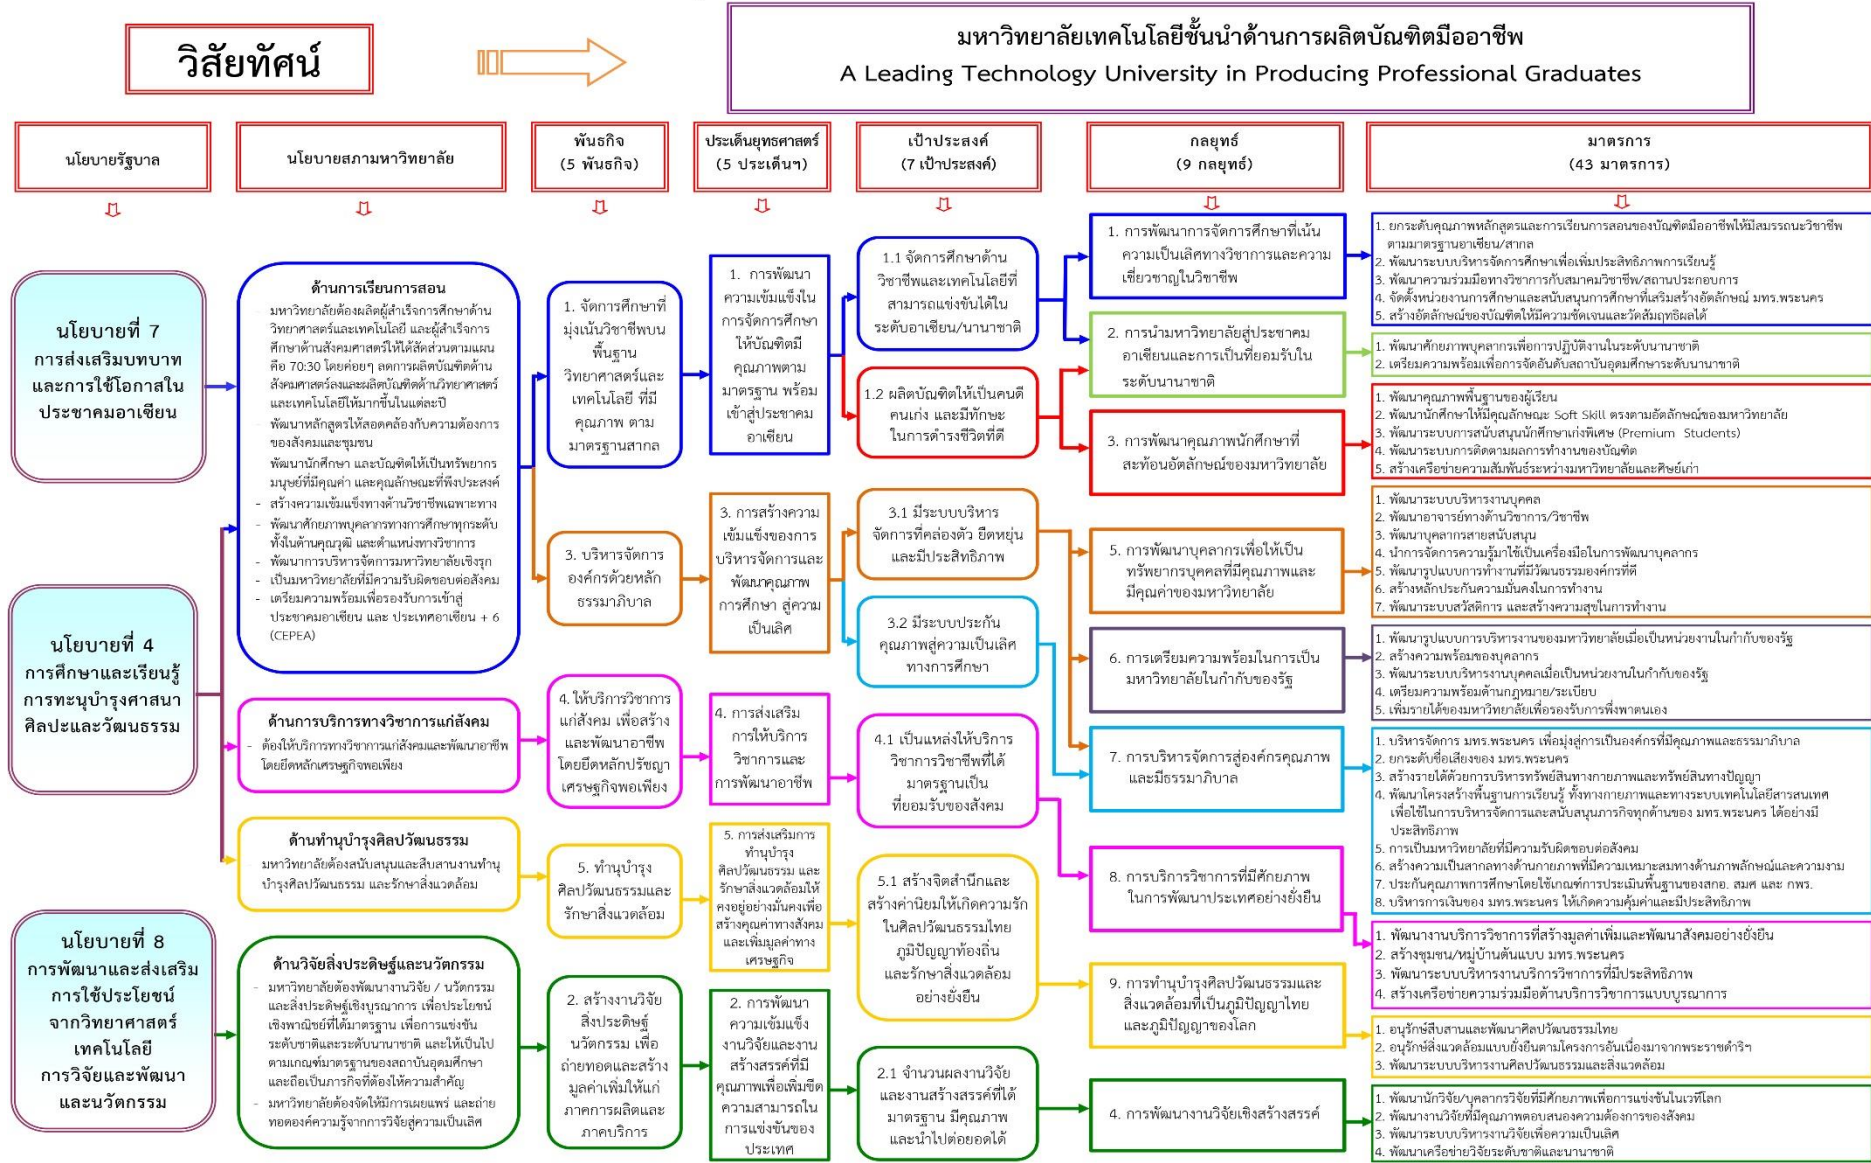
วิสัยทัศน์

มหาวิทยาลัยเทคโนโลยีชั้นนำด้านการผลิตบัณฑิตมืออาชีพ
A Leading Technology University in Producing Professional Graduates

นโยบายรัฐบาล

นโยบายสภามหาวิทยาลัย

พันธกิจ (5 พันธกิจ)

ประเด็นยุทธศาสตร์ (5 ประเด็นฯ)

เป้าประสงค์ (7 เป้าประสงค์)

กลยุทธ์ (9 กลยุทธ์)

มาตรการ (43 มาตรการ)

นโยบายที่ 7 การส่งเสริมบทบาทและการใช้โอกาสในประชาคมอาเซียน

นโยบายที่ 4 การศึกษาและเรียนรู้ การทะนุบำรุงศาสนา ศิลปะและวัฒนธรรม

นโยบายที่ 8 การพัฒนาและส่งเสริมการใช้ประโยชน์จากวิทยาศาสตร์ เทคโนโลยี การวิจัยและพัฒนา และนวัตกรรม

ด้านการเรียนการสอน
- มหาวิทยาลัยต้องผลิตผู้สำเร็จการศึกษาด้านวิทยาศาสตร์และเทคโนโลยี และผู้สำเร็จการศึกษาด้านสังคมศาสตร์ให้ได้สัดส่วนตามแผน คือ 70:30 โดยค่อยๆ ลดการผลิตบัณฑิตด้านสังคมศาสตร์ลงและผลิตบัณฑิตด้านวิทยาศาสตร์และเทคโนโลยีให้มากขึ้นในแต่ละปี
- พัฒนาหลักสูตรให้สอดคล้องกับความต้องการของสังคมและชุมชน
- พัฒนานักศึกษา และบัณฑิตให้เป็นทรัพยากรมนุษย์ที่มีคุณค่า และคุณลักษณะที่พึงประสงค์
- สร้างความเข้มแข็งทางด้านวิชาชีพเฉพาะทาง
- พัฒนาศักยภาพบุคลากรทางการศึกษาทุกระดับทั้งในด้านคุณวุฒิ และตำแหน่งทางวิชาการ
- พัฒนาการบริหารจัดการมหาวิทยาลัยเชิงรุก
- เป็นมหาวิทยาลัยที่มีความรับผิดชอบต่อสังคม
- เตรียมความพร้อมเพื่อรองรับการเข้าสู่ประชาคมอาเซียน และ ประชาคมอาเซียน + 6 (CEPEA)

ด้านการบริการทางวิชาการแก่สังคม
- ต้องให้บริการทางวิชาการแก่สังคมและพัฒนาอาชีพ โดยยึดหลักเศรษฐกิจพอเพียง

ด้านทำนุบำรุงศิลปวัฒนธรรม
มหาวิทยาลัยต้องสนับสนุนและสืบสานงานทำนุบำรุงศิลปวัฒนธรรม และรักษาสิ่งแวดล้อม

ด้านวิจัยสิ่งประดิษฐ์และนวัตกรรม
- มหาวิทยาลัยต้องพัฒนางานวิจัย / นวัตกรรม และสิ่งประดิษฐ์เชิงบูรณาการ เพื่อประโยชน์เชิงพาณิชย์ที่ได้มาตรฐาน เพื่อการแข่งขันระดับชาติและระดับนานาชาติ และให้เป็นไปตามเกณฑ์มาตรฐานของสถาบันอุดมศึกษา และถือเป็นภารกิจที่ต้องให้ความสำคัญ
- มหาวิทยาลัยต้องจัดให้มีการเผยแพร่ และถ่ายทอดองค์ความรู้จากการวิจัยสู่ความเป็นเลิศ

1. จัดการศึกษาที่มุ่งเน้นวิชาชีพบนพื้นฐานวิทยาศาสตร์และเทคโนโลยี ที่มีคุณภาพ ตามมาตรฐานสากล

3. บริหารจัดการองค์กรด้วยหลักธรรมาภิบาล

4. ให้บริการวิชาการแก่สังคม เพื่อสร้างและพัฒนาอาชีพ โดยยึดหลักปรัชญาเศรษฐกิจพอเพียง

5. ทำนุบำรุงศิลปวัฒนธรรมและรักษาสิ่งแวดล้อม

2. สร้างงานวิจัย สิ่งประดิษฐ์ นวัตกรรม เพื่อถ่ายทอดและสร้างมูลค่าเพิ่มให้แก่ภาคการผลิตและภาคบริการ

1. การพัฒนาความเข้มแข็งในการจัดการศึกษาให้บัณฑิตมีคุณภาพตามมาตรฐาน พร้อมเข้าสู่ประชาคมอาเซียน

3. การสร้างความเข้มแข็งของการบริหารจัดการและพัฒนาคุณภาพการศึกษา สู่ความเป็นเลิศ

4. การส่งเสริมการให้บริการวิชาการและการพัฒนาอาชีพ

5. การส่งเสริมการทำนุบำรุงศิลปวัฒนธรรม และรักษาสิ่งแวดล้อมให้คงอยู่อย่างมั่นคงเพื่อสร้างคุณค่าทางสังคมและเพิ่มมูลค่าทางเศรษฐกิจ

2. การพัฒนาความเข้มแข็งงานวิจัยและงานสร้างสรรค์ที่มีคุณภาพเพื่อเพิ่มขีดความสามารถในการแข่งขันของประเทศ

1.1 จัดการศึกษาด้านวิชาชีพและเทคโนโลยีที่สามารถแข่งขันได้ในระดับอาเซียน/นานาชาติ

1.2 ผลิตบัณฑิตให้เป็นคนดี คนเก่ง และมีทักษะในการดำรงชีวิตที่ดี

3.1 มีระบบบริหารจัดการที่คล่องตัว ยืดหยุ่น และมีประสิทธิภาพ

3.2 มีระบบประกันคุณภาพสู่ความเป็นเลิศทางการศึกษา

4.1 เป็นแหล่งให้บริการวิชาการวิชาชีพที่ได้มาตรฐานเป็นที่ยอมรับของสังคม

5.1 สร้างจิตสำนึกและสร้างค่านิยมให้เกิดความรักในศิลปวัฒนธรรมไทย ภูมิปัญญาท้องถิ่น และรักษาสิ่งแวดล้อมอย่างยั่งยืน

2.1 จำนวนผลงานวิจัยและงานสร้างสรรค์ที่ได้มาตรฐาน มีคุณภาพ และนำไปต่อยอดได้

1. การพัฒนาการจัดการศึกษาที่เน้นความเป็นเลิศทางวิชาการและความเชี่ยวชาญในวิชาชีพ

2. การนำมหาวิทยาลัยสู่ประชาคมอาเซียนและการเป็นที่ยอมรับในระดับนานาชาติ

3. การพัฒนาคุณภาพนักศึกษาที่สะท้อนอัตลักษณ์ของมหาวิทยาลัย

5. การพัฒนาบุคลากรเพื่อให้เป็นทรัพยากรบุคคลที่มีคุณภาพและมีคุณค่าของมหาวิทยาลัย

6. การเตรียมความพร้อมในการเป็นมหาวิทยาลัยในกำกับของรัฐ

7. การบริหารจัดการสู่องค์กรคุณภาพและมีธรรมาภิบาล

8. การบริการวิชาการที่มีศักยภาพในการพัฒนาประเทศอย่างยั่งยืน

9. การทำนุบำรุงศิลปวัฒนธรรมและสิ่งแวดล้อมที่เป็นภูมิปัญญาไทยและภูมิปัญญาของโลก

4. การพัฒนางานวิจัยเชิงสร้างสรรค์

1. ยกระดับคุณภาพหลักสูตรและการเรียนการสอนของบัณฑิตมืออาชีพให้มีสมรรถนะวิชาชีพตามมาตรฐานอาเซียน/สากล
2. พัฒนาระบบบริหารจัดการศึกษาเพื่อเพิ่มประสิทธิภาพการเรียนรู้
3. พัฒนาความร่วมมือทางวิชาการกับสมาคมวิชาชีพ/สถานประกอบการ
4. จัดตั้งหน่วยงานการศึกษาและสนับสนุนการศึกษาที่เสริมสร้างอัตลักษณ์ มทร.พระนคร
5. สร้างอัตลักษณ์ของบัณฑิตให้มีความชัดเจนและวัดสัมฤทธิ์ผลได้

1. พัฒนาศักยภาพบุคลากรเพื่อการปฏิบัติงานในระดับนานาชาติ
2. เตรียมความพร้อมเพื่อการจัดอันดับสถาบันอุดมศึกษาระดับนานาชาติ

1. พัฒนาคุณภาพพื้นฐานของผู้เรียน
2. พัฒนานักศึกษาให้มีคุณลักษณะ Soft Skill ตรงตามอัตลักษณ์ของมหาวิทยาลัย
3. พัฒนาระบบการสนับสนุนนักศึกษาเก่งพิเศษ (Premium Students)
4. พัฒนาระบบการติดตามผลการทำงานของบัณฑิต
5. สร้างเครือข่ายความสัมพันธ์ระหว่างมหาวิทยาลัยและศิษย์เก่า

1. พัฒนาระบบบริหารงานบุคคล
2. พัฒนาอาจารย์ทางด้านวิชาการ/วิชาชีพ
3. พัฒนาบุคลากรสายสนับสนุน
4. นำการจัดการความรู้มาใช้เป็นเครื่องมือในการพัฒนาบุคลากร
5. พัฒนารูปแบบการทำงานที่มีวัฒนธรรมองค์กรที่ดี
6. สร้างหลักประกันความมั่นคงในการทำงาน
7. พัฒนาระบบสวัสดิการ และสร้างความสุขในการทำงาน

1. พัฒนารูปแบบการบริหารงานของมหาวิทยาลัยเมื่อเป็นหน่วยงานในกำกับของรัฐ
2. สร้างความพร้อมของบุคลากร
3. พัฒนาระบบบริหารงานบุคคลเมื่อเป็นหน่วยงานในกำกับของรัฐ
4. เตรียมความพร้อมด้านกฎหมาย/ระเบียบ
5. เพิ่มรายได้ของมหาวิทยาลัยเพื่อรองรับการพึ่งพาตนเอง

1. บริหารจัดการ มทร.พระนคร เพื่อมุ่งสู่การเป็นองค์กรที่มีคุณภาพและธรรมาภิบาล
2. ยกระดับชื่อเสียงของ มทร.พระนคร
3. สร้างรายได้ด้วยการบริหารทรัพย์สินทางกายภาพและทรัพย์สินทางปัญญา
4. พัฒนาโครงสร้างพื้นฐานการเรียนรู้ ทั้งทางกายภาพและทางระบบเทคโนโลยีสารสนเทศ เพื่อใช้ในการบริหารจัดการและสนับสนุนภารกิจทุกด้านของ มทร.พระนคร ได้อย่างมีประสิทธิภาพ
5. การเป็นมหาวิทยาลัยที่มีความรับผิดชอบต่อสังคม
6. สร้างความเป็นสากลทางด้านกายภาพที่มีความเหมาะสมทางด้านภาพลักษณ์และความงาม
7. ประกันคุณภาพการศึกษาโดยใช้เกณฑ์การประเมินพื้นฐานของสกอ. สมศ และ กพร.
8. บริหารการเงินของ มทร.พระนคร ให้เกิดความคุ้มค่าและมีประสิทธิภาพ

1. พัฒนางานบริการวิชาการที่สร้างมูลค่าเพิ่มและพัฒนาสังคมอย่างยั่งยืน
2. สร้างชุมชน/หมู่บ้านต้นแบบ มทร.พระนคร
3. พัฒนาระบบบริหารงานบริการวิชาการที่มีประสิทธิภาพ
4. สร้างเครือข่ายความร่วมมือด้านบริการวิชาการแบบบูรณาการ

1. อนุรักษ์สืบสานและพัฒนาศิลปวัฒนธรรมไทย
2. อนุรักษ์สิ่งแวดล้อมแบบยั่งยืนตามโครงการอันเนื่องมาจากพระราชดำริ
3. พัฒนาระบบบริหารงานศิลปวัฒนธรรมและสิ่งแวดล้อม

1. พัฒนานักวิจัย/บุคลากรวิจัยที่มีศักยภาพเพื่อการแข่งขันในเวทีโลก
2. พัฒนางานวิจัยที่มีคุณภาพตอบสนองความต้องการของสังคม
3. พัฒนาระบบบริหารงานวิจัยเพื่อความเป็นเลิศ
4. พัฒนาเครือข่ายวิจัยระดับชาติและนานาชาติ